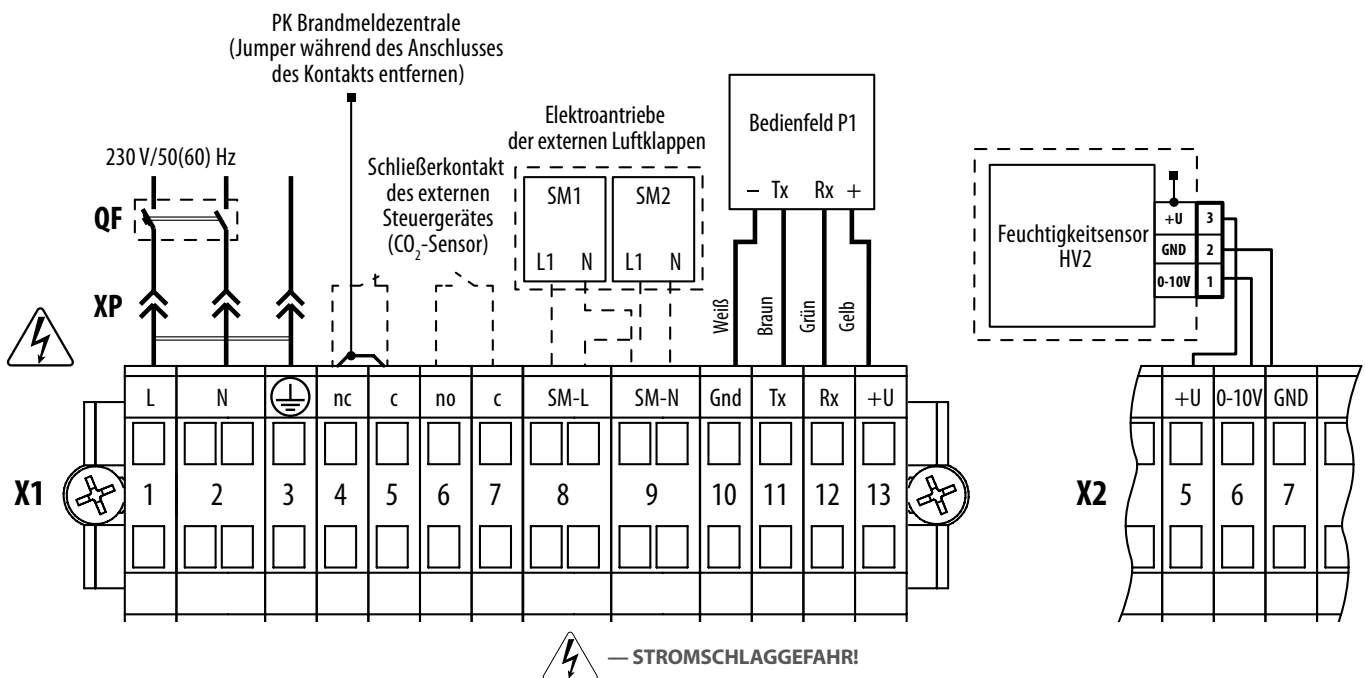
PK Brandmeldezentrale
(Jumper während des Anschlusses
des Kontakts entfernen)

Elektroantriebe
der externen Luftklappen

Bedienfeld P1

230 V/50(60) Hz

Schließerkontakt
des externen
Steuergerätes
($CO_2$-Sensor)

SM1
SM2
L1 N
L1 N

– Tx Rx +

Feuchtigkeitsensor
HV2

+U 3
GND 2
0-10V 1

QF

XP

Weiß
Braun
Grün
Gelb

| L | N | ⏚ | nc | c | no | c | SM-L | SM-N | Gnd | Tx | Rx | +U |
|---|---|---|---|---|---|---|---|---|---|---|---|---|
| 1 | 2 | 3 | 4 | 5 | 6 | 7 | 8 | 9 | 10 | 11 | 12 | 13 |

X1

| +U | 0-10V | GND |
|---|---|---|
| 5 | 6 | 7 |

X2

— STROMSCHLAGGEFAHR!